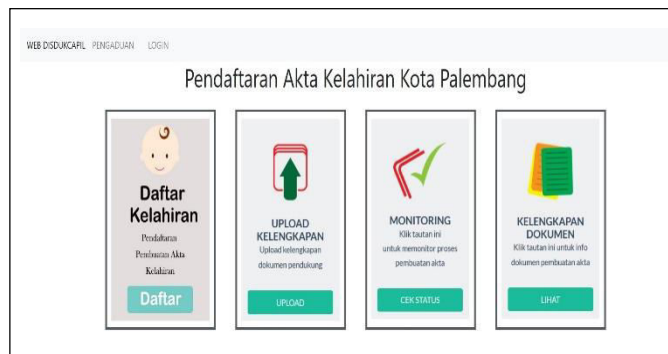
WEB DISDUKCAPIL PENGADUAN LOGIN

Pendaftaran Akta Kelahiran Kota Palembang

Daftar Kelahiran

Pendaftaran Pembuatan Akta Kelahiran

Daftar

UPLOAD KELENGKAPAN

Upload kelengkapan dokumen pendukung

UPLOAD

MONITORING

Klik tautan ini untuk memonitor proses pembuatan akta

CEK STATUS

KELENGKAPAN DOKUMEN

Klik tautan ini untuk info dokumen pembuatan akta

LIHAT